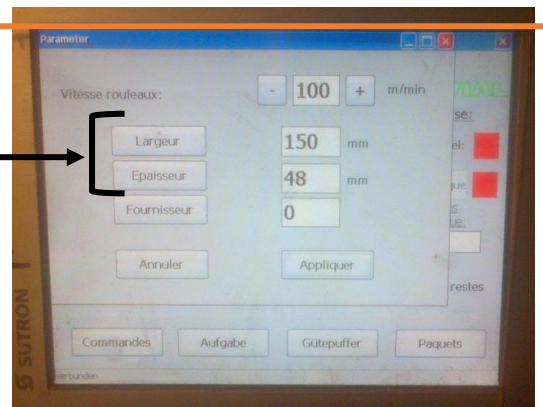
Parameter

Vitesse rouleaux:

-

100

+

m/min

Largeur

150

mm

Epaisseur

48

mm

Fournisseur

0

Annuler

Appliquer

se:

el:

ue

restes

SUTRON

Commandes

Aufgabe

Gütepuffer

Paquets

verbunden